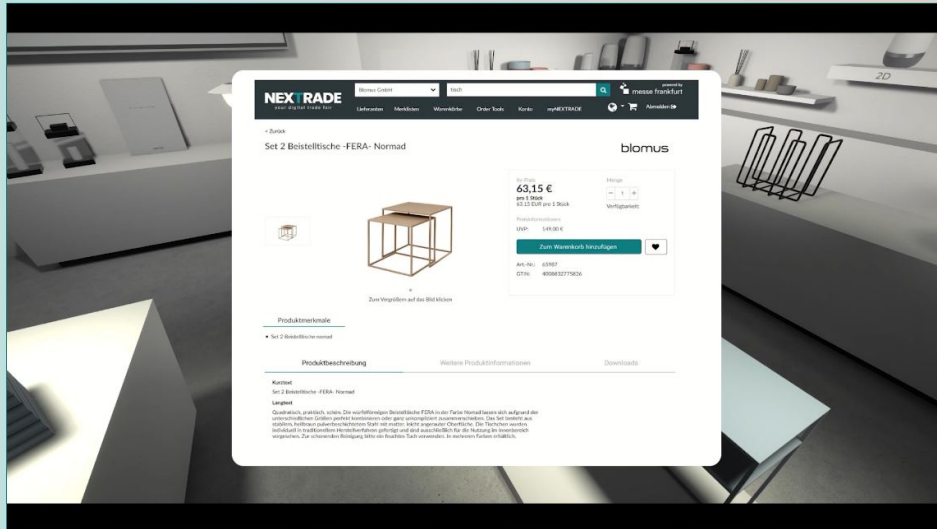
2D

NEXTRADE
your digital trade fair

Blomus GmbH

tisch

powered by
messe frankfurt

Lieferanten Merklisten Warenkörbe Order Tools Konto myNEXTRADE

Abmelden

< Zurück

Set 2 Beistelltische -FERA- Normad

blomus

Ihr Preis
63,15 €
pro 1 Stück
63,15 EUR pro 1 Stück

Menge
1
Verfügbarkeit

Preisinformationen
UVP: 149,00 €

Zum Warenkorb hinzufügen

Art.-Nr.: 65907
GTIN: 4008832775836

Zum Vergrößern auf das Bild klicken

Produktmerkmale

• Set 2 Beistelltische normad

Produktbeschreibung
Weitere Produktinformationen
Downloads

Kurztext
Set 2 Beistelltische -FERA- Normad

Langtext
Quadratisch, praktisch, schön. Die würfelförmigen Beistelltische FERA in der Farbe Nomad lassen sich aufgrund der unterschiedlichen Größen perfekt kombinieren oder ganz unkompliziert zusammenschieben. Das Set besteht aus stabilem, hellbraun pulverbeschichtetem Stahl mit matter, leicht angerauter Oberfläche. Die Tischchen wurden individuell in traditionellen Herstellverfahren gefertigt und sind ausschließlich für die Nutzung im Innenbereich vorgesehen. Zur schonenden Reinigung bitte ein feuchtes Tuch verwenden. In weiteren Farben erhältlich.